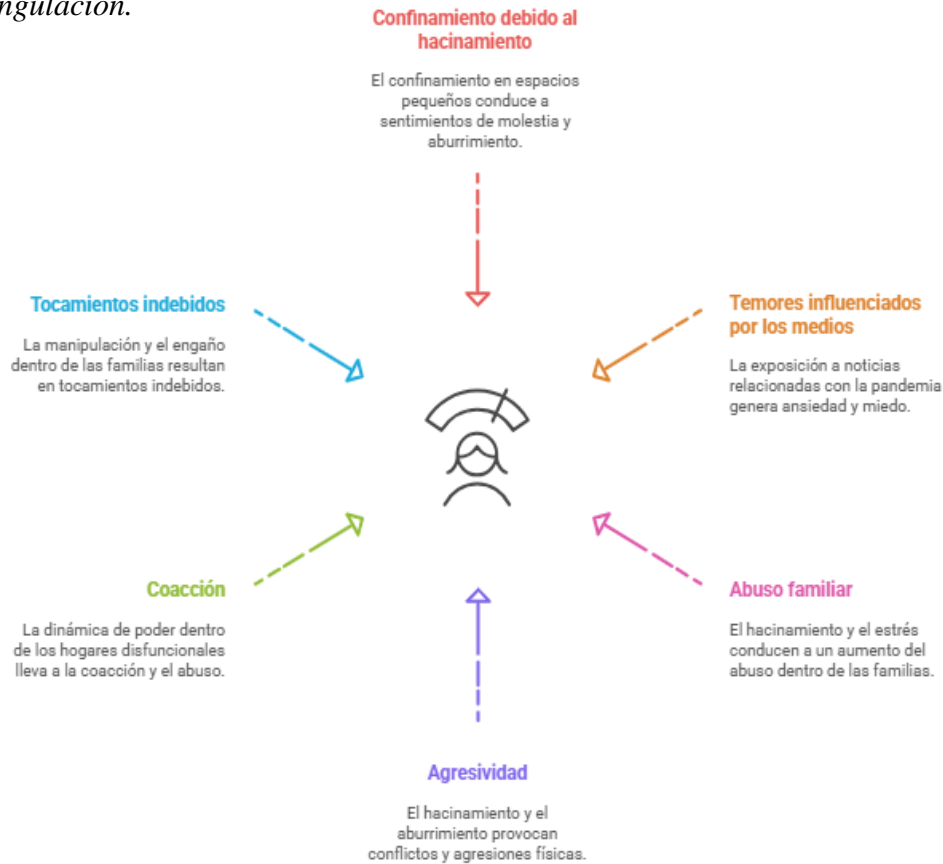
ngulación.

Confinamiento debido al hacinamiento

El confinamiento en espacios pequeños conduce a sentimientos de molestia y aburrimiento.

Tocamientos indebidos

La manipulación y el engaño dentro de las familias resultan en tocamientos indebidos.

Temores influenciados por los medios

La exposición a noticias relacionadas con la pandemia genera ansiedad y miedo.

Coacción

La dinámica de poder dentro de los hogares disfuncionales lleva a la coacción y el abuso.

Abuso familiar

El hacinamiento y el estrés conducen a un aumento del abuso dentro de las familias.

Agresividad

El hacinamiento y el aburrimiento provocan conflictos y agresiones físicas.